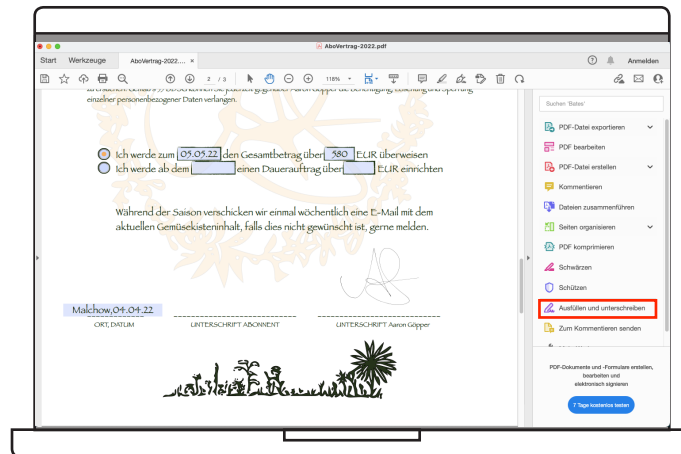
AboVertrag-2022.pdf

Start Werkzeuge AboVertrag-2022.... ×

Anmelden

2 / 3 118%

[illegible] Aaron Göpper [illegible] einzelner personenbezogener Daten verlangen.

Ich werde zum 05.05.22 den Gesamtbetrag über 580 EUR überweisen
Ich werde ab dem einen Dauerauftrag über EUR einrichten

Während der Saison verschicken wir einmal wöchentlich eine E-Mail mit dem aktuellen Gemüsekisteninhalt, falls dies nicht gewünscht ist, gerne melden.

Malchow,04.04.22
ORT, DATUM

UNTERSCHRIFT ABONNENT

UNTERSCHRIFT Aaron Göpper

Suchen 'Bates'

PDF-Datei exportieren
PDF bearbeiten
PDF-Datei erstellen
Kommentieren
Dateien zusammenführen
Seiten organisieren
PDF komprimieren
Schwärzen
Schützen
Ausfüllen und unterschreiben
Zum Kommentieren senden

PDF-Dokumente und -Formulare erstellen, bearbeiten und elektronisch signieren

7 Tage kostenlos testen